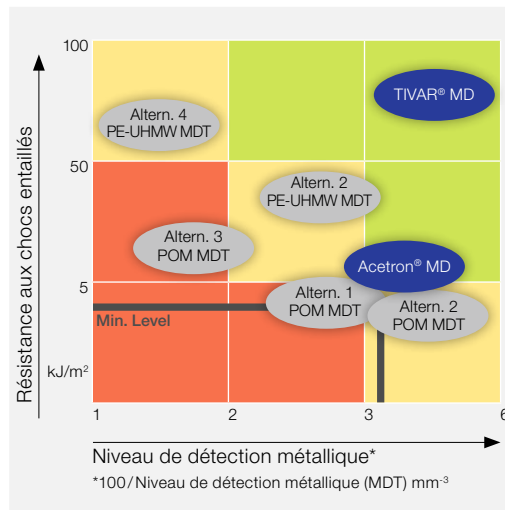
Résistance aux chocs entaillés

100

50

5

kJ/m²

Altern. 4
PE-UHMW MDT

TIVAR® MD

Altern. 2
PE-UHMW MDT

Altern. 3
POM MDT

Acetron® MD

Altern. 1
POM MDT

Altern. 2
POM MDT

Min. Level

1 2 3 6

Niveau de détection métallique*

*100 / Niveau de détection métallique (MDT) mm$^{-3}$